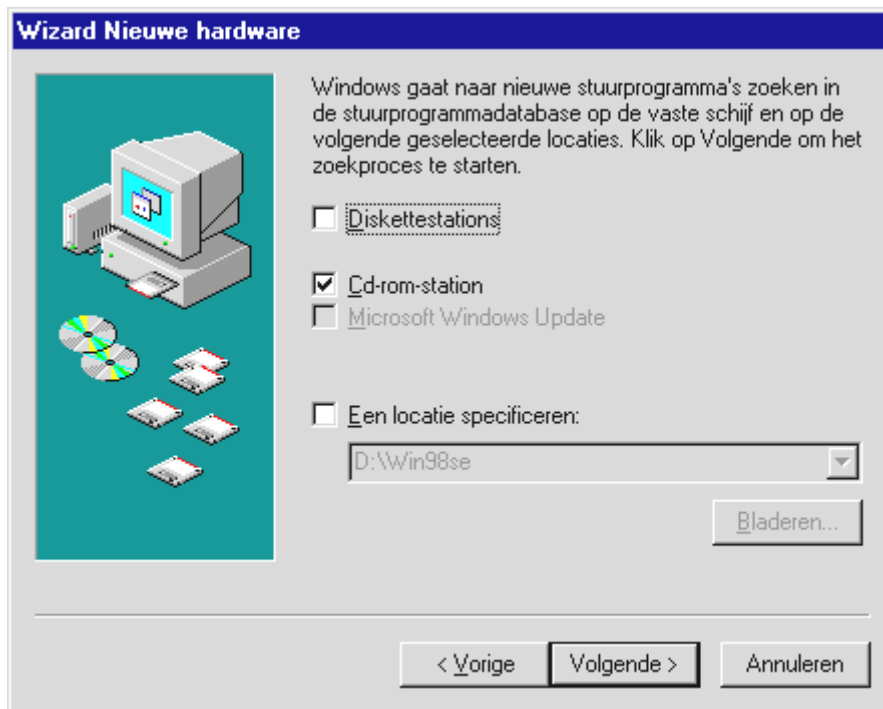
Wizard Nieuwe hardware

Windows gaat naar nieuwe stuurprogramma's zoeken in de stuurprogrammadatabase op de vaste schijf en op de volgende geselecteerde locaties. Klik op Volgende om het zoekproces te starten.

Diskettestations

Cd-rom-station

Microsoft Windows Update

Een locatie specificeren:

D:\Win98se

Bladeren...

< Vorige

Volgende >

Annuleren